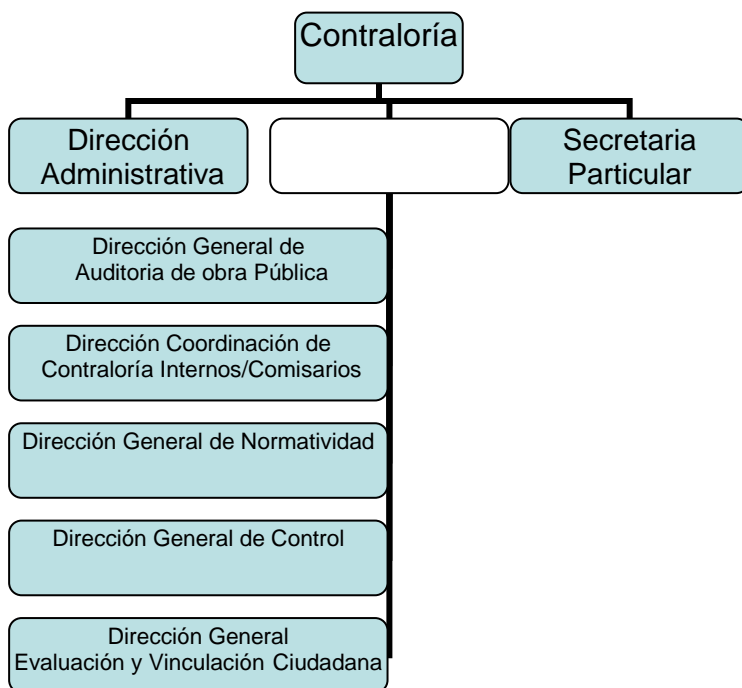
Contraloría

Dirección Administrativa

Secretaria Particular

Dirección General de Auditoria de obra Pública

Dirección Coordinación de Contraloría Internos/Comisarios

Dirección General de Normatividad

Dirección General de Control

Dirección General Evaluación y Vinculación Ciudadana